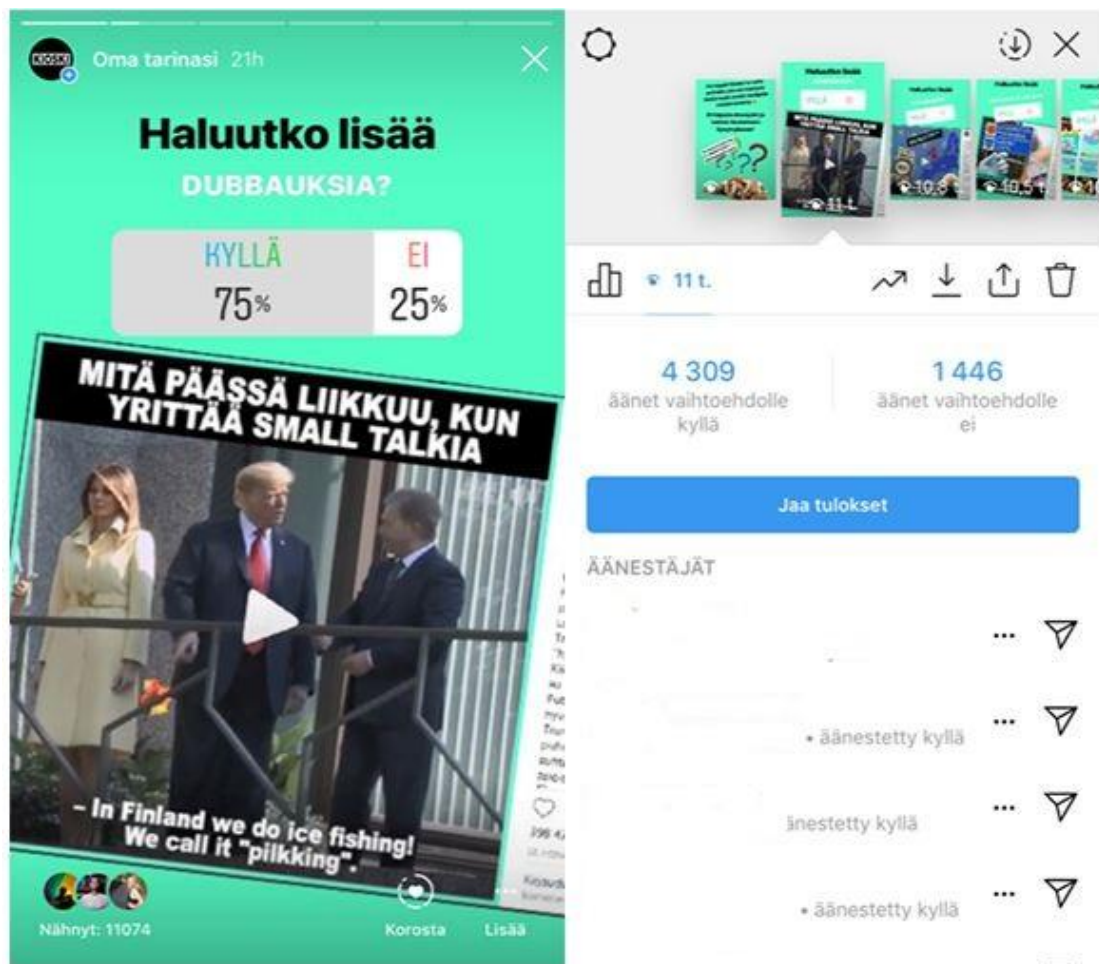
KIOSKI Oma tarinasi 21h

Haluutko lisää
DUBBAUKSIA?

KYLLÄ 75%
EI 25%

MITÄ PÄÄSSÄ LIIKKUU, KUN YRITTÄÄ SMALL TALKIA

– In Finland we do ice fishing! We call it "pilkking".

Nähnyt: 11074
Korosta
Lisää

11 t.

4 309
äänet vaihtoehdolle kyllä

1 446
äänet vaihtoehdolle ei

Jaa tulokset

ÄÄNESTÄJÄT

• äänestetty kyllä
äänestetty kyllä
• äänestetty kyllä